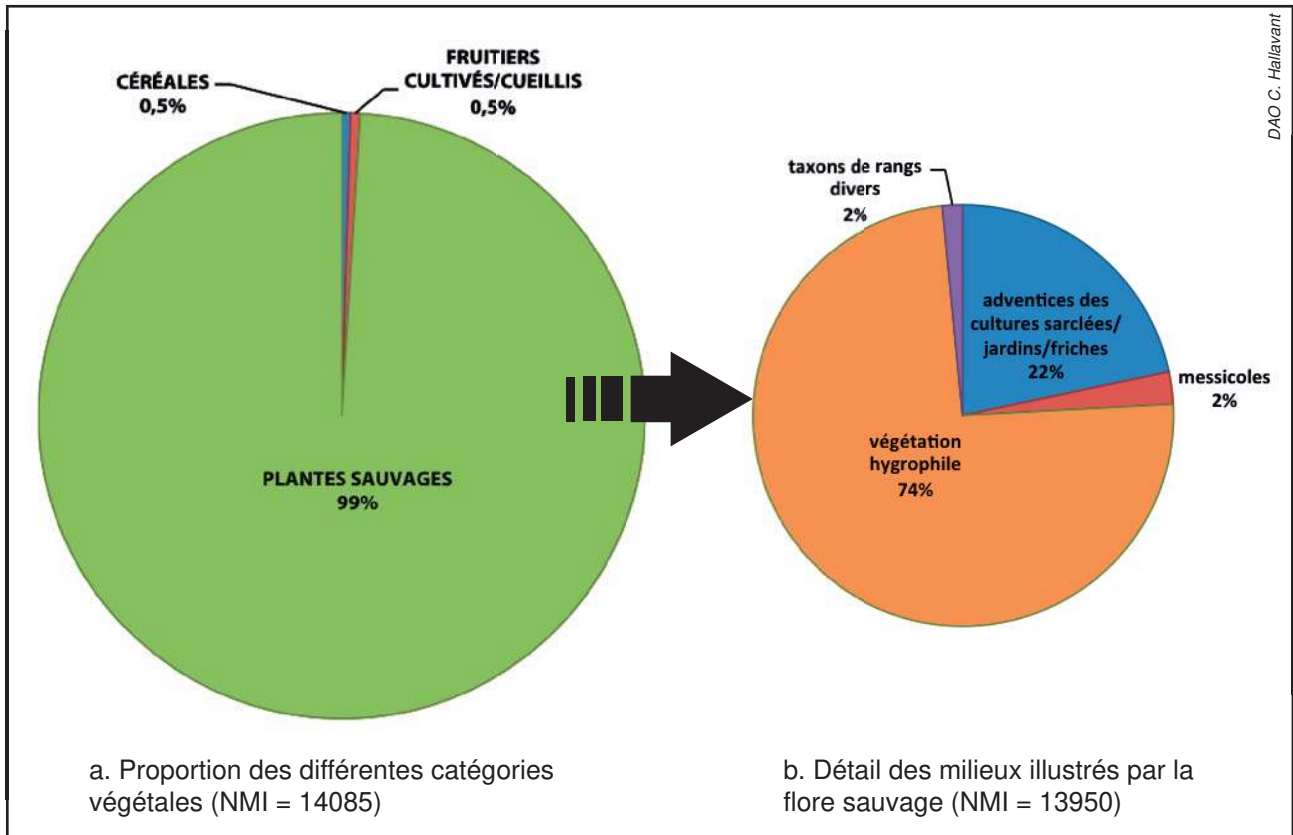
DAO C. Hallavant

CÉRÉALES
0,5%

FRUITIERS
CULTIVÉS/CUEILLIS
0,5%

PLANTES SAUVAGES
99%

taxons de rangs divers
2%

adventices des cultures sarclées/ jardins/friches
22%

messicoles
2%

végétation hygrophile
74%

a. Proportion des différentes catégories végétales (NMI = 14085)

b. Détail des milieux illustrés par la flore sauvage (NMI = 13950)